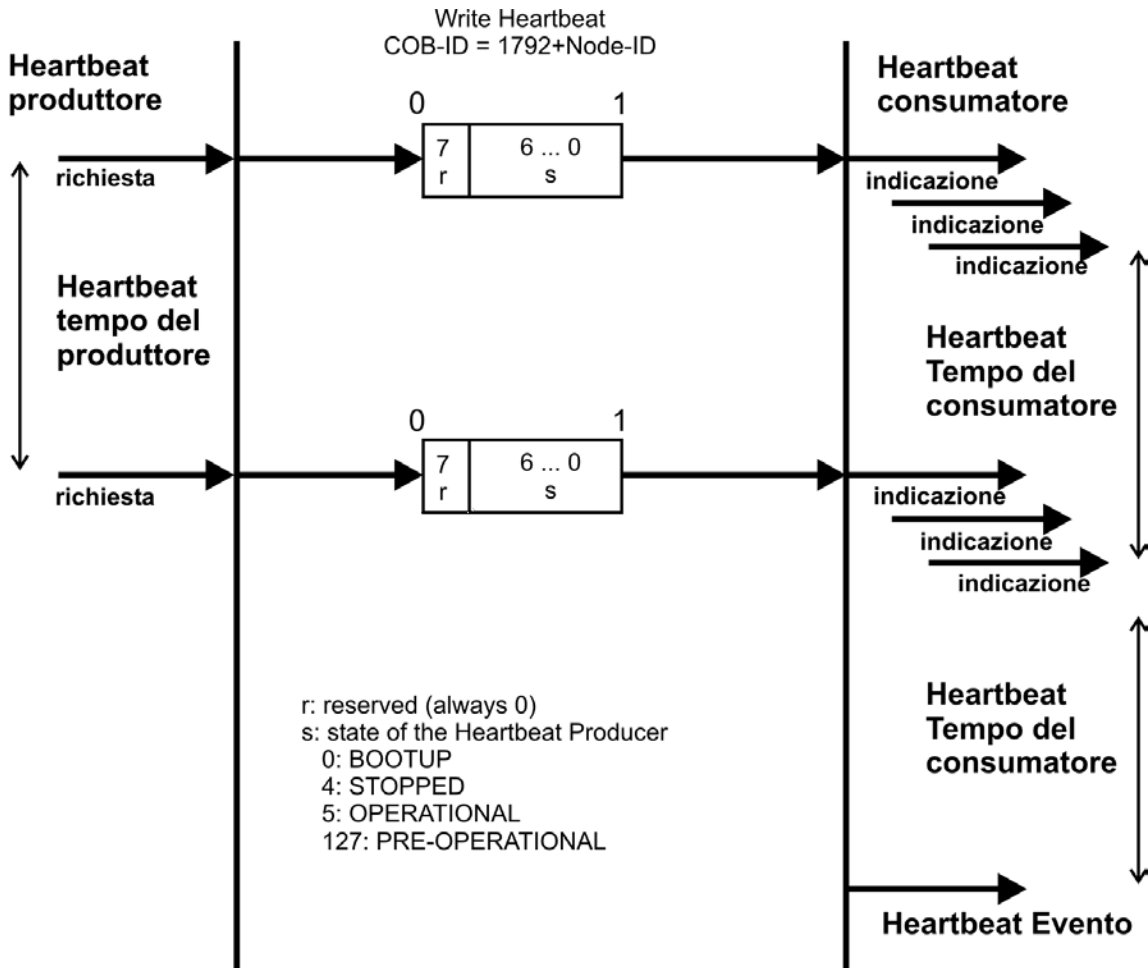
Write Heartbeat
COB-ID = 1792+Node-ID

Heartbeat produttore

Heartbeat consumatore

0 1

7 r

6 ... 0 s

richiesta

indicazione
indicazione
indicazione

Heartbeat tempo del produttore

Heartbeat Tempo del consumatore

0 1

7 r

6 ... 0 s

richiesta

indicazione
indicazione
indicazione

r: reserved (always 0)
s: state of the Heartbeat Producer
0: BOOTUP
4: STOPPED
5: OPERATIONAL
127: PRE-OPERATIONAL

Heartbeat Tempo del consumatore

Heartbeat Evento